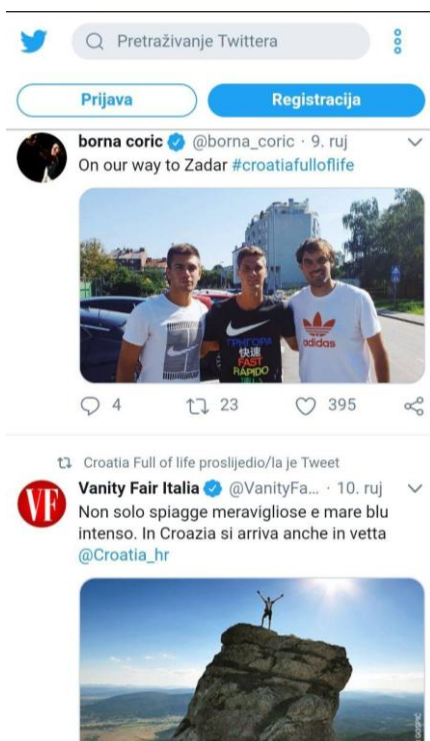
Pretraživanje Twittera

Prijava

Registracija

borna coric @borna_coric · 9. ruj
On our way to Zadar #croatiafulloflife

ГРИГОРЯ
快速
FAST
RÁPIDO

adidas

4 23 395

Croatia Full of life proslijedio/la je Tweet

VF

Vanity Fair Italia @VanityFa... · 10. ruj
Non solo spiagge meravigliose e mare blu intenso. In Croazia si arriva anche in vetta @Croatia_hr